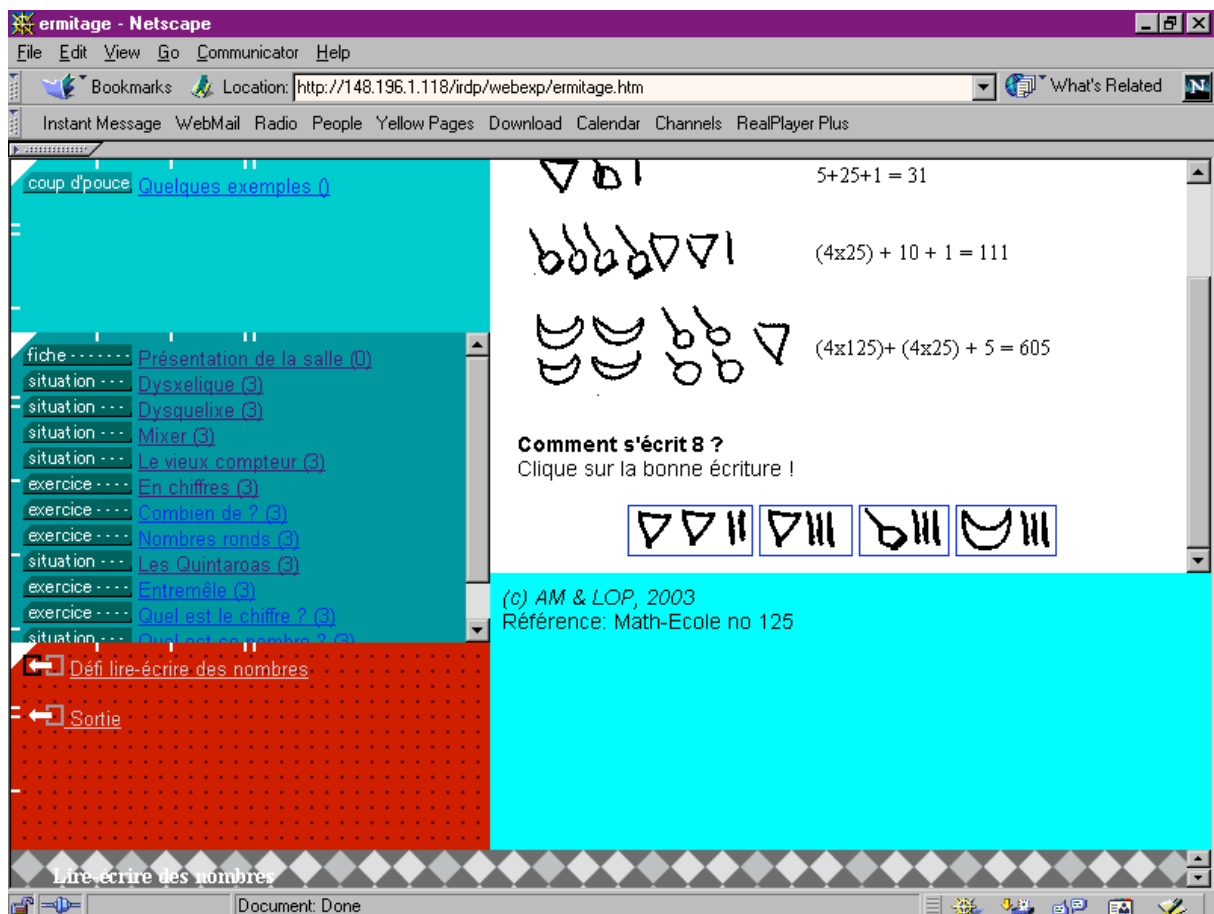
ermitage - Netscape

File Edit View Go Communicator Help

Bookmarks Location: http://148.196.1.118/irdp/webexp/ermitage.htm What's Related

Instant Message WebMail Radio People Yellow Pages Download Calendar Channels RealPlayer Plus

coup d'pouce Quelques exemples ()

fiche Présentation de la salle (0)
situation Dysxelique (3)
situation Dysquelixe (3)
situation Mixer (3)
situation Le vieux compteur (3)
exercice En chiffres (3)
exercice Combien de ? (3)
exercice Nombres ronds (3)
situation Les Quintaroas (3)
exercice Entremêle (3)
exercice Quel est le chiffre ? (3)
situation Quel est ce nombre ? (3)

Défi lire-écrire des nombres

Sortie

5+25+1 = 31

(4x25) + 10 + 1 = 111

(4x125)+ (4x25) + 5 = 605

Comment s'écrit 8 ?
Clique sur la bonne écriture !

(c) AM & LOP, 2003
Référence: Math-Ecole no 125

Lire-écrire des nombres

Document: Done